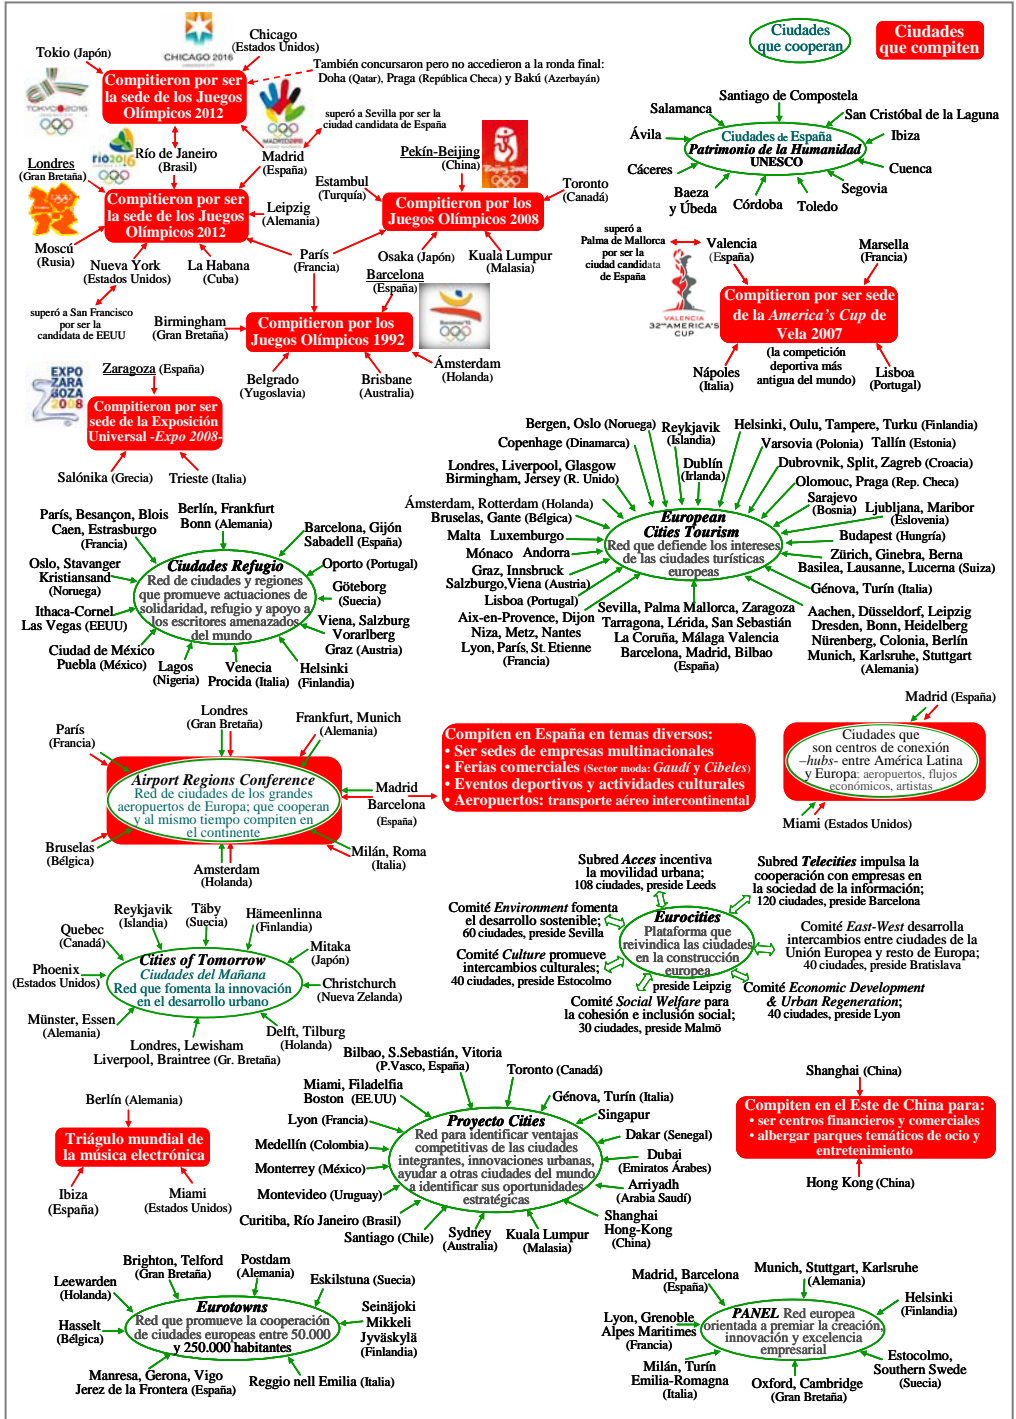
Ciudades que cooperan

Ciudades que compiten

Chicago (Estados Unidos)

CHICAGO 2016

Tokio (Japón)

Compitieron por ser la sede de los Juegos Olímpicos 2012

También concursaron pero no accedieron a la ronda final: Doha (Qatar), Praga (República Checa) y Bakú (Azerbayán)

superó a Sevilla por ser la ciudad candidata de España

Río de Janeiro (Brasil)

Madrid (España)

Londres (Gran Bretaña)

Pekín-Beijing (China)

Compitieron por ser la sede de los Juegos Olímpicos 2012

Leipzig (Alemania)

Estambul (Turquía)

Compitieron por los Juegos Olímpicos 2008

Toronto (Canadá)

Moscú (Rusia)

Nueva York (Estados Unidos)

La Habana (Cuba)

París (Francia)

Osaka (Japón)

Kuala Lumpur (Malasia)

Barcelona (España)

superó a San Francisco por ser la candidata de EEUU

Birmingham (Gran Bretaña)

Compitieron por los Juegos Olímpicos 1992

Ámsterdam (Holanda)

Belgrado (Yugoslavia)

Brisbane (Australia)

Zaragoza (España)

EXPO ZARAGOZA 2008

Compitieron por ser sede de la Exposición Universal -Expo 2008-

Salónika (Grecia)

Trieste (Italia)

Santiago de Compostela

Salamanca

San Cristóbal de la Laguna

Ávila

Ciudades de España Patrimonio de la Humanidad UNESCO

Ibiza

Cáceres

Cuenca

Segovia

Baeza y Úbeda

Córdoba

Toledo

superó a Palma de Mallorca por ser la ciudad candidata de España

Valencia (España)

Marsella (Francia)

VALENCIA 32nd AMERICA'S CUP

Compitieron por ser sede de la America's Cup de Vela 2007

(la competición deportiva más antigua del mundo)

Nápoles (Italia)

Lisboa (Portugal)

Bergen, Oslo (Noruega)

Reykjavik (Islandia)

Helsinki, Oulu, Tampere, Turku (Finlandia)

Copenhage (Dinamarca)

Varsovia (Polonia)

Tallín (Estonia)

Dublín (Irlanda)

Londres, Liverpool, Glasgow Birmingham, Jersey (R. Unido)

Dubrovnik, Split, Zagreb (Croacia)

Olomouc, Praga (Rep. Checa)

Sarajevo (Bosnia)

Ljubljana, Maribor (Eslovenia)

Ámsterdam, Rotterdam (Holanda)

Bruselas, Gante (Bélgica)

European Cities Tourism
Red que defiende los intereses de las ciudades turísticas europeas

Budapest (Hungría)

Malta

Luxemburgo

Mónaco

Andorra

Zürich, Ginebra, Berna Basilea, Lausanne, Lucerna (Suiza)

Graz, Innsbruck Salzburgo,Viena (Austria)

Génova, Turín (Italia)

Lisboa (Portugal)

Aix-en-Provence, Dijon Niza, Metz, Nantes Lyon, París, St. Etienne (Francia)

Sevilla, Palma Mallorca, Zaragoza Tarragona, Lérida, San Sebastián La Coruña, Málaga Valencia Barcelona, Madrid, Bilbao (España)

Aachen, Düsseldorf, Leipzig Dresden, Bonn, Heidelberg Nürenberg, Colonia, Berlín Munich, Karlsruhe, Stuttgart (Alemania)

París, Besançon, Blois Caen, Estrasburgo (Francia)

Berlín, Frankfurt Bonn (Alemania)

Barcelona, Gijón Sabadell (España)

Oslo, Stavanger Kristiansand (Noruega)

Ciudades Refugio
Red de ciudades y regiones que promueve actuaciones de solidaridad, refugio y apoyo a los escritores amenazados del mundo

Oporto (Portugal)

Göteborg (Suecia)

Ithaca-Cornel Las Vegas (EEUU)

Viena, Salzburg Vorarlberg Graz (Austria)

Ciudad de México Puebla (México)

Lagos (Nigeria)

Venecia Procida (Italia)

Helsinki (Finlandia)

Madrid (España)

París (Francia)

Londres (Gran Bretaña)

Frankfurt, Munich (Alemania)

Airport Regions Conference
Red de ciudades de los grandes aeropuertos de Europa; que cooperan y al mismo tiempo compiten en el continente

Madrid

Barcelona (España)

Compiten en España en temas diversos:
• Ser sedes de empresas multinacionales
• Ferias comerciales (Sector moda: Gaudí y Cibeles)
• Eventos deportivos y actividades culturales
• Aeropuertos: transporte aéreo intercontinental

Ciudades que son centros de conexión –hubs- entre América Latina y Europa: aeropuertos, flujos económicos, artistas

Bruselas (Bélgica)

Amsterdam (Holanda)

Milán, Roma (Italia)

Miami (Estados Unidos)

Subred Acces incentiva la movilidad urbana; 108 ciudades, preside Leeds

Subred Telecities impulsa la cooperación con empresas en la sociedad de la información; 120 ciudades, preside Barcelona

Comité Environment fomenta el desarrollo sostenible; 60 ciudades, preside Sevilla

Eurocities
Plataforma que reivindica las ciudades en la construcción europea

Comité East-West desarrolla intercambios entre ciudades de la Unión Europea y resto de Europa; 40 ciudades, preside Bratislava

Comité Culture promueve intercambios culturales; 40 ciudades, preside Estocolmo

preside Leipzig

Comité Economic Development & Urban Regeneration; 40 ciudades, preside Lyon

Comité Social Welfare para la cohesión e inclusión social; 30 ciudades, preside Malmö

Reykjavik (Islandia)

Täby (Suecia)

Hämeenlinna (Finlandia)

Quebec (Canadá)

Mitaka (Japón)

Cities of Tomorrow
Ciudades del Mañana
Red que fomenta la innovación en el desarrollo urbano

Phoenix (Estados Unidos)

Christchurch (Nueva Zelanda)

Münster, Essen (Alemania)

Delft, Tilburg (Holanda)

Londres, Lewisham Liverpool, Braintree (Gr. Bretaña)

Bilbao, S.Sebastián, Vitoria (P.Vasco, España)

Toronto (Canadá)

Miami, Filadelfia Boston (EE.UU)

Génova, Turín (Italia)

Shanghai (China)

Berlín (Alemania)

Lyon (Francia)

Singapur

Proyecto Cities
Red para identificar ventajas competitivas de las ciudades integrantes, innovaciones urbanas, ayudar a otras ciudades del mundo a identificar sus oportunidades estratégicas

Compiten en el Este de China para:
• ser centros financieros y comerciales
• albergar parques temáticos de ocio y entretenimiento

Triágulo mundial de la música electrónica

Medellín (Colombia)

Dakar (Senegal)

Dubai (Emiratos Árabes)

Monterrey (México)

Arriyadh (Arabia Saudí)

Ibiza (España)

Miami (Estados Unidos)

Montevideo (Uruguay)

Hong Kong (China)

Curitiba, Río Janeiro (Brasil)

Shanghai Hong-Kong (China)

Santiago (Chile)

Sydney (Australia)

Kuala Lumpur (Malasia)

Brighton, Telford (Gran Bretaña)

Postdam (Alemania)

Leewarden (Holanda)

Eskilstuna (Suecia)

Munich, Stuttgart, Karlsruhe (Alemania)

Madrid, Barcelona (España)

Helsinki (Finlandia)

Eurotowns
Red que promueve la cooperación de ciudades europeas entre 50.000 y 250.000 habitantes

Hasselt (Bélgica)

Seinäjoki Mikkeli Jyväskylä (Finlandia)

Lyon, Grenoble Alpes Maritimes (Francia)

PANEL Red europea orientada a premiar la creación, innovación y excelencia empresarial

Manresa, Gerona, Vigo Jerez de la Frontera (España)

Reggio nell Emilia (Italia)

Milán, Turín Emilia-Romagna (Italia)

Oxford, Cambridge (Gran Bretaña)

Estocolmo, Southern Swede (Suecia)